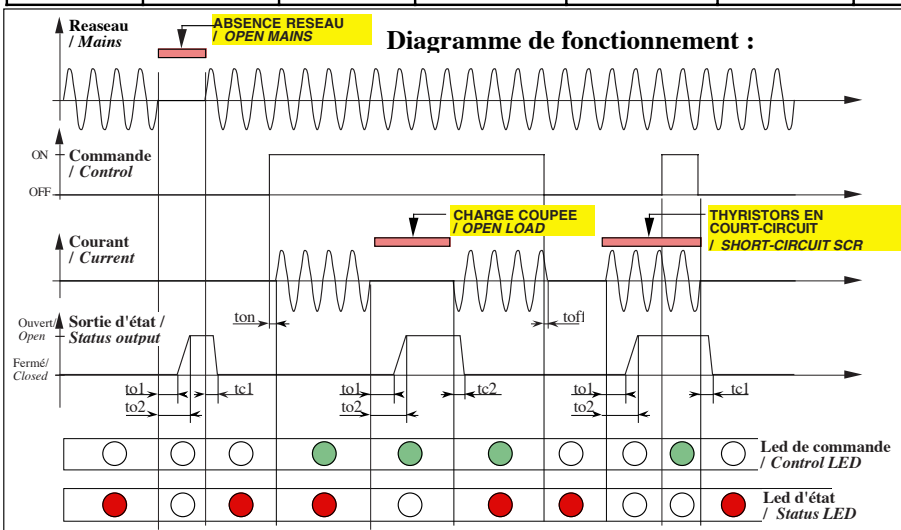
Reaseau
/ Mains

ABSENCE RESEAU
/ OPEN MAINS

Diagramme de fonctionnement :

ON
Commande
/ Control
OFF

CHARGE COUPEE
/ OPEN LOAD

THYRISTORS EN COURT-CIRCUIT
/ SHORT-CIRCUIT SCR

Courant
/ Current

ton
tofl

Ouvert/
Open
Sortie d'état /
Status output
Fermé/
Closed

to1
to2
tc1
to1
to2
tc2
to1
to2
tc1

Led de commande
/ Control LED

Led d'état
/ Status LED